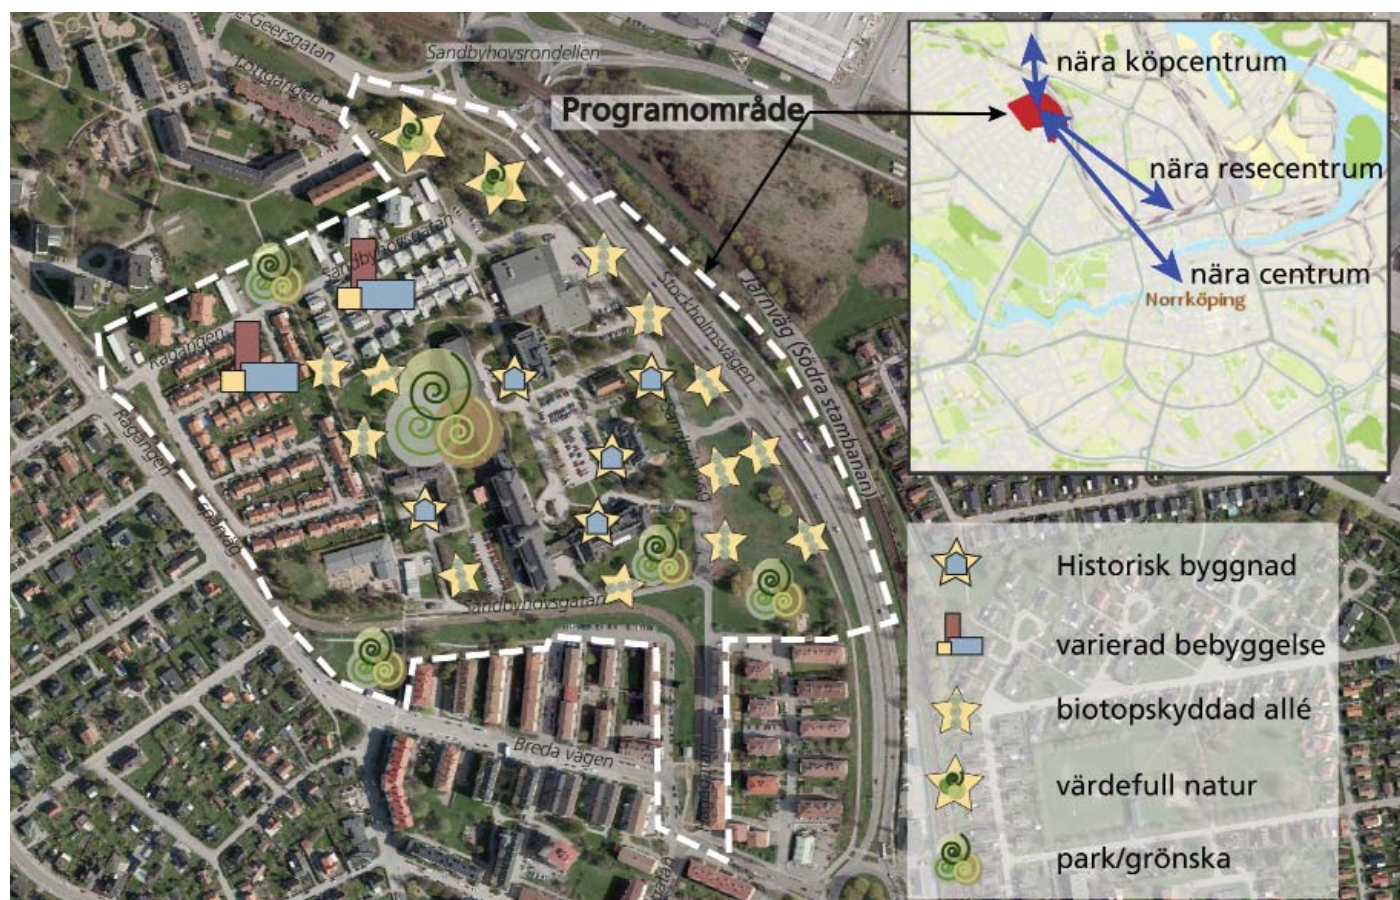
Geersgatan

Sandbyhovsrondellen

Programområde

Sandbyhovsgatan

Kagången

Stockholmsvägen

Järnväg (Södra stambanan)

Sandbyhovsgatan

Breda vägen

nära köpcentrum

nära resecentrum

nära centrum

Norrköping

Historisk byggnad

varierad bebyggelse

biotopskyddad allé

värdefull natur

park/grönska